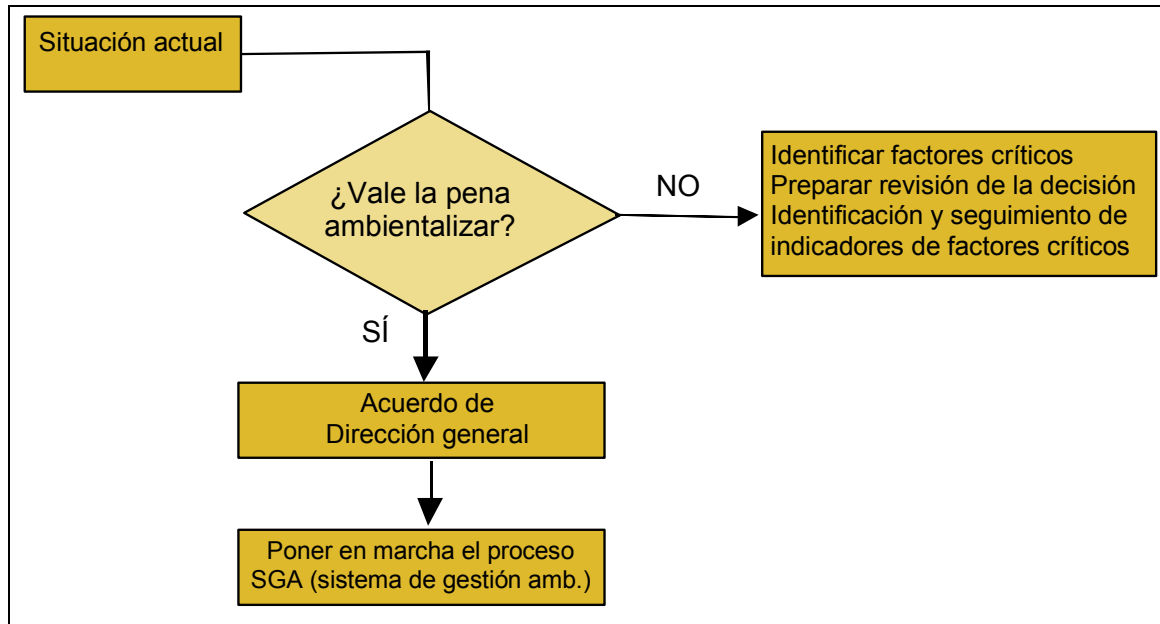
Situación actual

¿Vale la pena ambientalizar?

NO

Identificar factores críticos
Preparar revisión de la decisión
Identificación y seguimiento de indicadores de factores críticos

SÍ

Acuerdo de Dirección general

Poner en marcha el proceso SGA (sistema de gestión amb.)